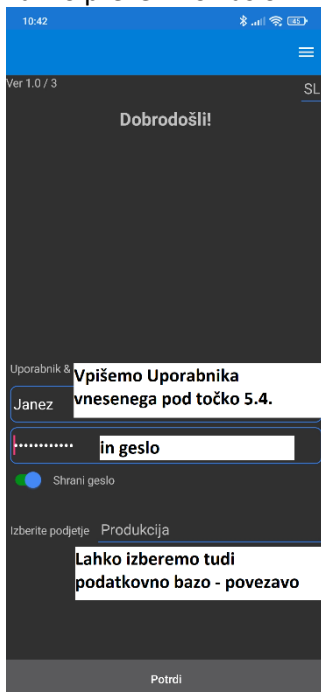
10:42

Ver 1.0 / 3

SL

Dobrodošli!

Uporabnik &

Vpišemo Uporabnika vnesenega pod točko 5.4.

Janez

••••••••••

in geslo

Shrani geslo

Izberite podjetje

Produkcija

Lahko izberemo tudi podatkovno bazo - povezavo

Potrdi